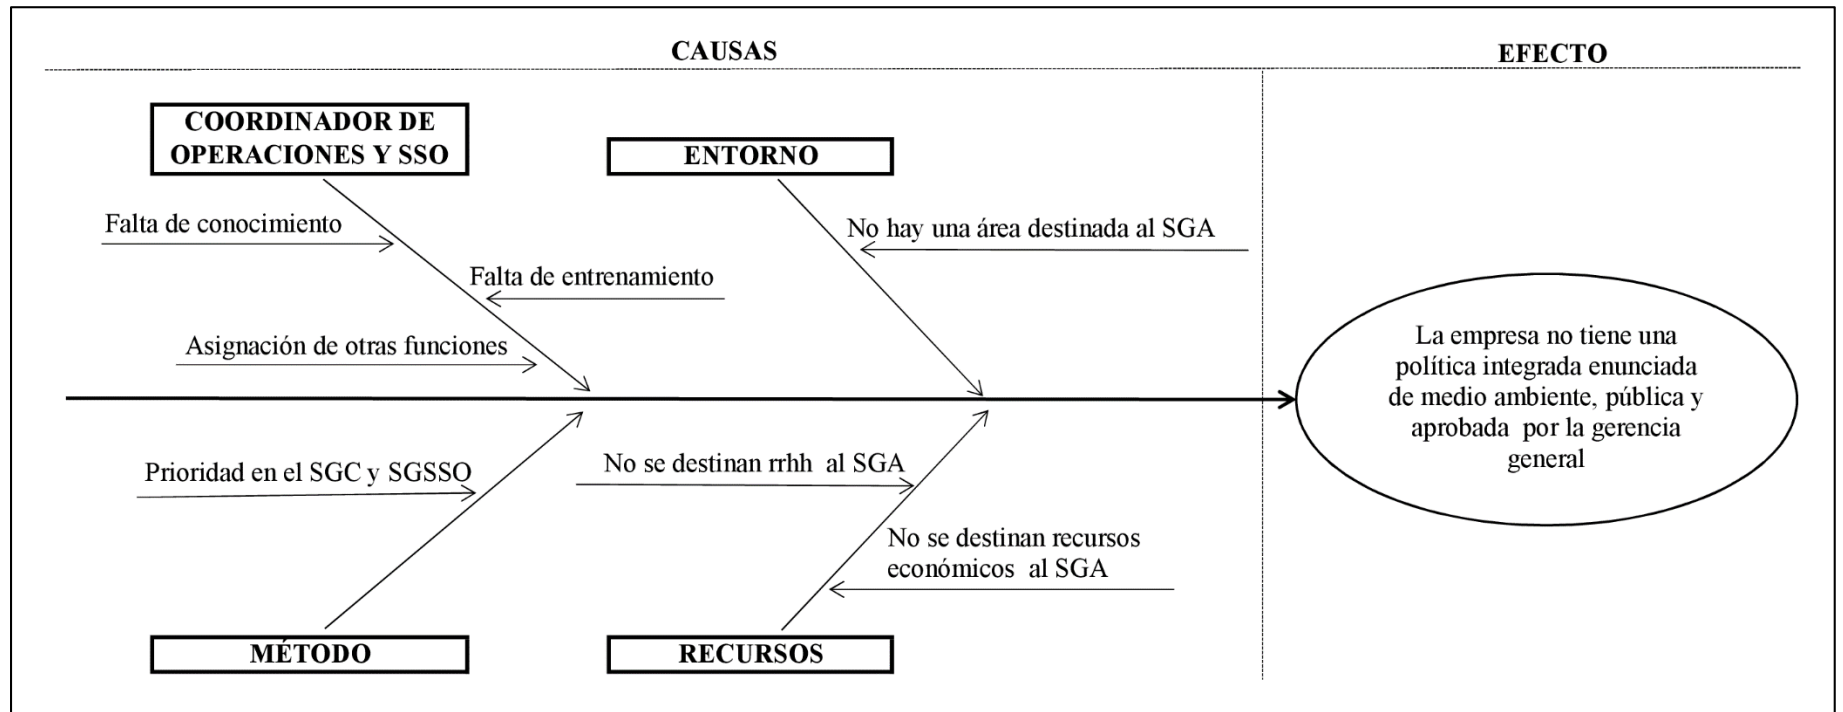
CAUSAS

EFECTO

COORDINADOR DE OPERACIONES Y SSO

ENTORNO

Falta de conocimiento

No hay una área destinada al SGA

Falta de entrenamiento

Asignación de otras funciones

La empresa no tiene una política integrada enunciada de medio ambiente, pública y aprobada por la gerencia general

Prioridad en el SGC y SGSSO

No se destinan rrhh al SGA

No se destinan recursos económicos al SGA

MÉTODO

RECURSOS